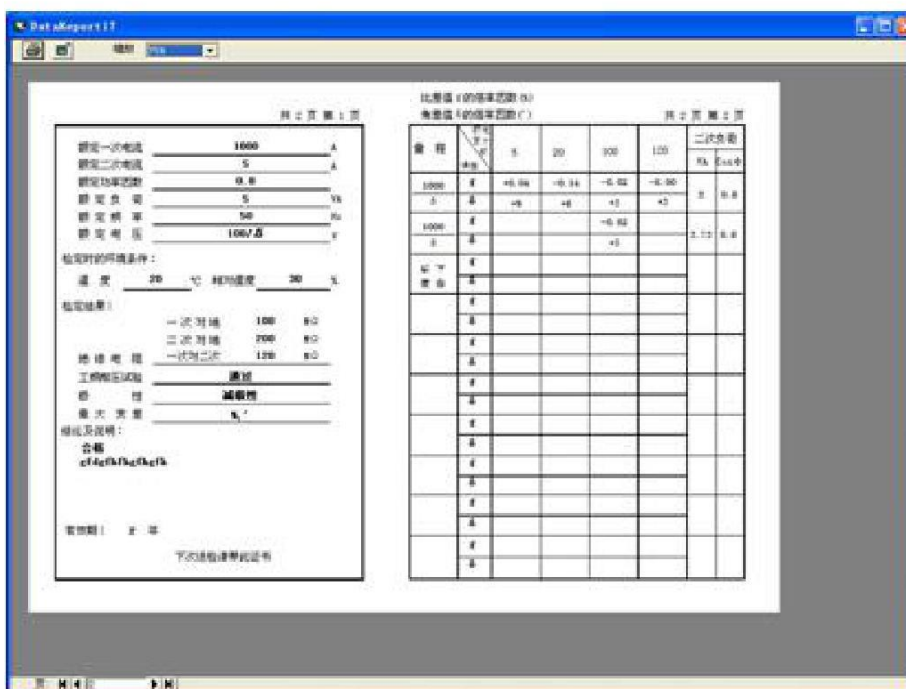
DataReport17

缩放 75%

共 2 页 第 1 页

| | | |
|---|---|---|
| 额定一次电流 | 1000 | A |
| 额定二次电流 | 5 | A |
| 额定功率因数 | 0.8 | |
| 额 定 负 荷 | 5 | VA |
| 额 定 频 率 | 50 | Hz |
| 额 定 电 压 | 100/√3 | V |

检定时的环境条件：

温 度 20 ℃ 相对湿度 30 %

检定结果：

| | | |
|---|---|---|
| 一次对地 | 100 | MΩ |
| 二次对地 | 200 | MΩ |
| 绝 缘 电 阻 一次对二次 | 120 | MΩ |

工频耐压试验 通过

极 性 减极性

最 大 变 差 %，′

结论及说明：

合格

gfdgfhfhgfhgfh

有效期： 2 年

下次送检请带此证书

比差值 f 的值单位(%)

角差值 δ 的值单位(′)

共 2 页 第 2 页

| 量 程 | 误差 | 5 | 20 | 100 | 120 | 二次负荷 VA | Cosφ |
|---|---|---|---|---|---|---|---|
| 1000 | f | +0.04 | -0.14 | -0.02 | -0.00 | 5 | 0.8 |
| 5 | δ | +9 | +8 | +3 | +3 | | |
| 1000 | f | | | -0.02 | | 3.75 | 0.8 |
| 5 | δ | | | +3 | | | |
| 以 下 空 白 | f | | | | | | |
| | δ | | | | | | |
| | f | | | | | | |
| | δ | | | | | | |
| | f | | | | | | |
| | δ | | | | | | |
| | f | | | | | | |
| | δ | | | | | | |
| | f | | | | | | |
| | δ | | | | | | |
| | f | | | | | | |
| | δ | | | | | | |
| | f | | | | | | |
| | δ | | | | | | |
| | f | | | | | | |
| | δ | | | | | | |

页